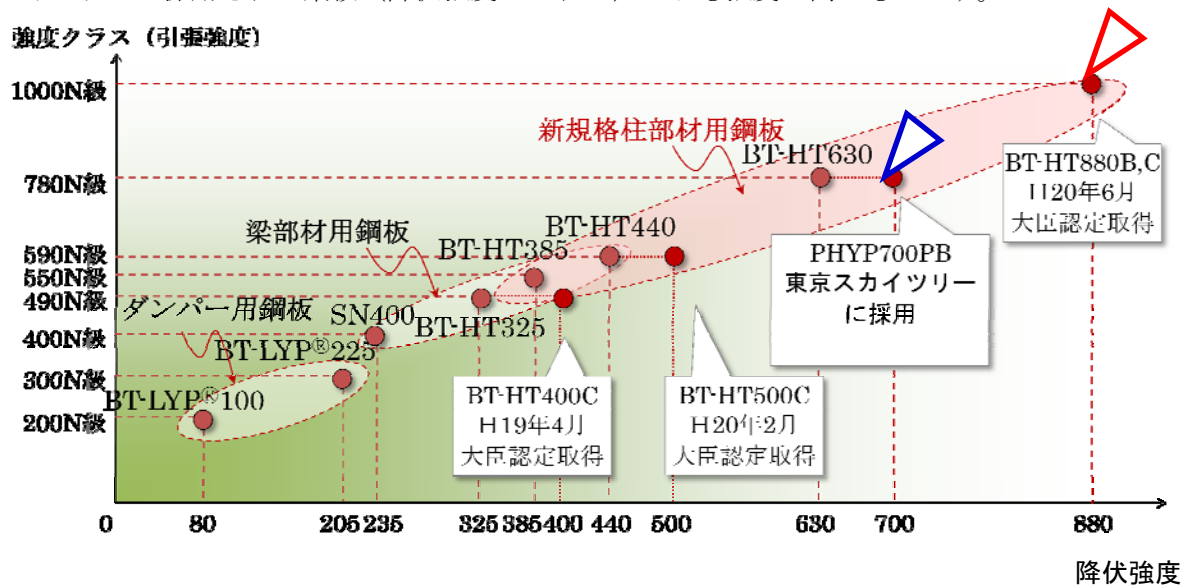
強度クラス（引張強度）

1000N級
780N級
590N級
550N級
490N級
400N級
300N級
200N級

新規格柱部材用鋼板
BT-HT630
BT-HT880B,C
H20年6月
大臣認定取得
梁部材用鋼板
BT-HT440
BT-HT385
PHYP700PB
東京スカイツリー
に採用
ダンパー用鋼板
SN400
BT-HT325
BT-LYP®225
BT-LYP®100
BT-HT400C
H19年4月
大臣認定取得
BT-HT500C
H20年2月
大臣認定取得

0 80 205 235 325 385 400 440 500 630 700 880

降伏強度